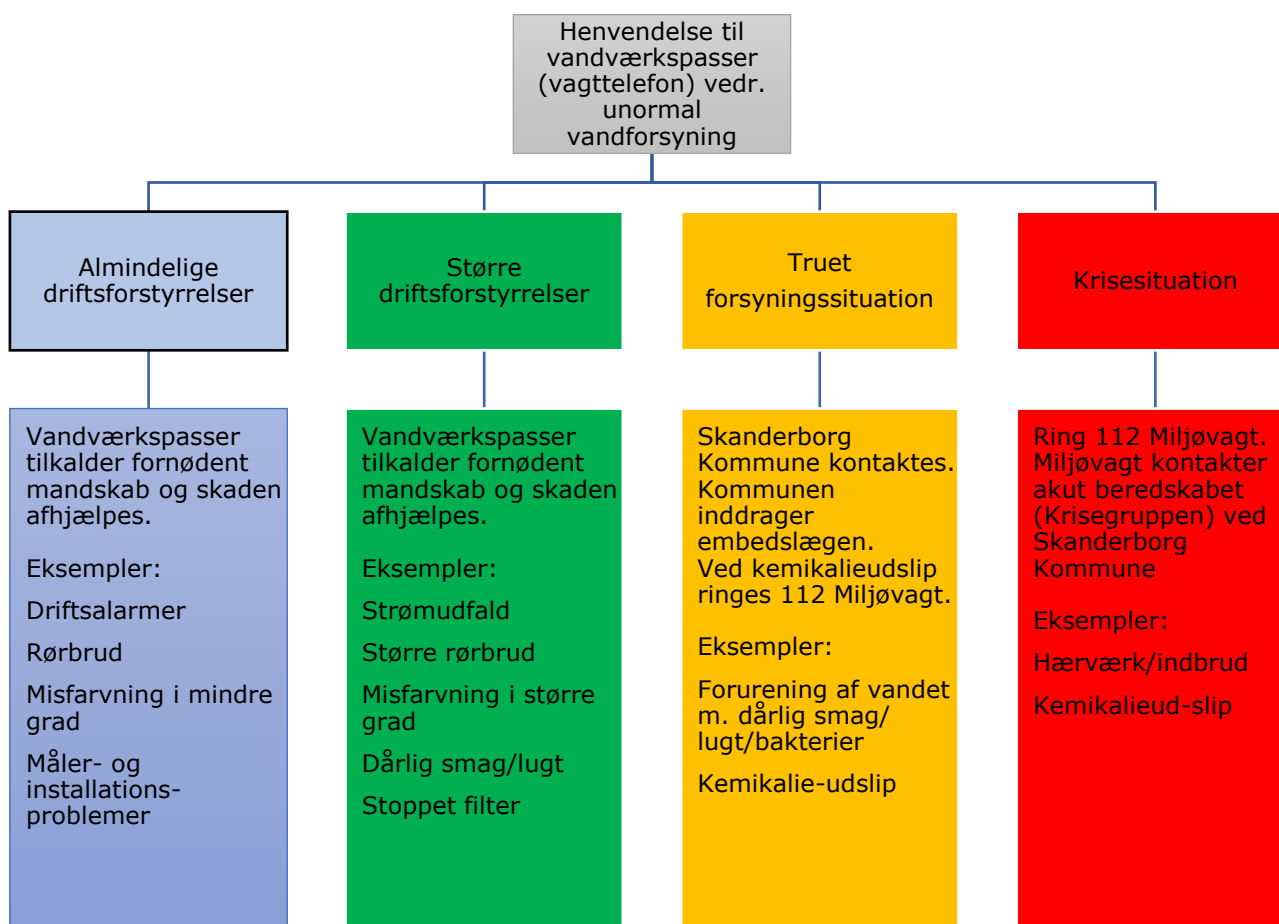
Henvendelse til vandværkspasser (vagttelefon) vedr. unormal vandforsyning

Almindelige driftsforstyrrelser

Vandværkspasser tilkalder fornødent mandskab og skaden afhjælpes.

Eksempler:

Driftsalarmer

Rørbrud

Misfarvning i mindre grad

Måler- og installationsproblemer

Større driftsforstyrrelser

Vandværkspasser tilkalder fornødent mandskab og skaden afhjælpes.

Eksempler:

Strømudfald

Større rørbrud

Misfarvning i større grad

Dårlig smag/lugt

Stoppet filter

Truet forsyningssituation

Skanderborg Kommune kontaktes. Kommunen inddrager embedslægen. Ved kemikalieudslip ringes 112 Miljøvagt.

Eksempler:

Forurening af vandet m. dårlig smag/ lugt/bakterier

Kemikalie-udslip

Krisesituation

Ring 112 Miljøvagt. Miljøvagt kontakter akut beredskabet (Krisegruppen) ved Skanderborg Kommune

Eksempler:

Hærværk/indbrud

Kemikalieud-slip